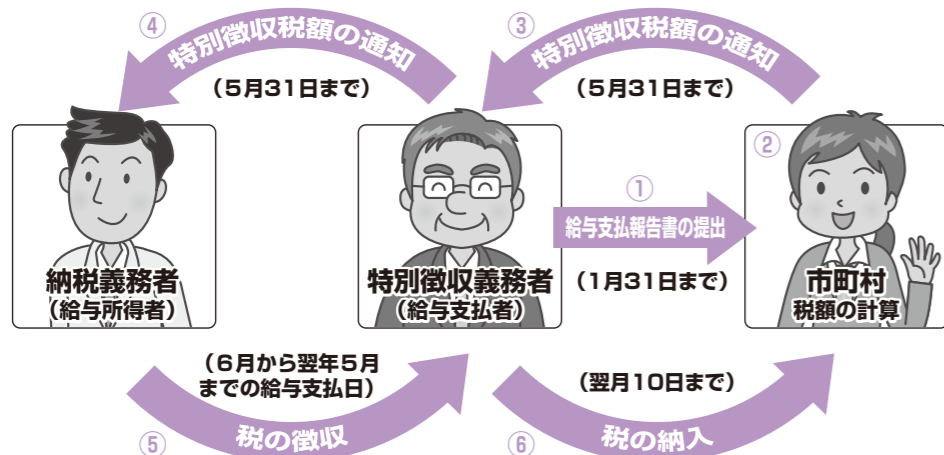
④ 特別徴収税額の通知
（5月31日まで）

③ 特別徴収税額の通知
（5月31日まで）

納税義務者
（給与所得者）

特別徴収義務者
（給与支払者）

① 給与支払報告書の提出
（1月31日まで）

② 市町村
税額の計算

（6月から翌年5月までの給与支払日）
⑤ 税の徴収

（翌月10日まで）
⑥ 税の納入